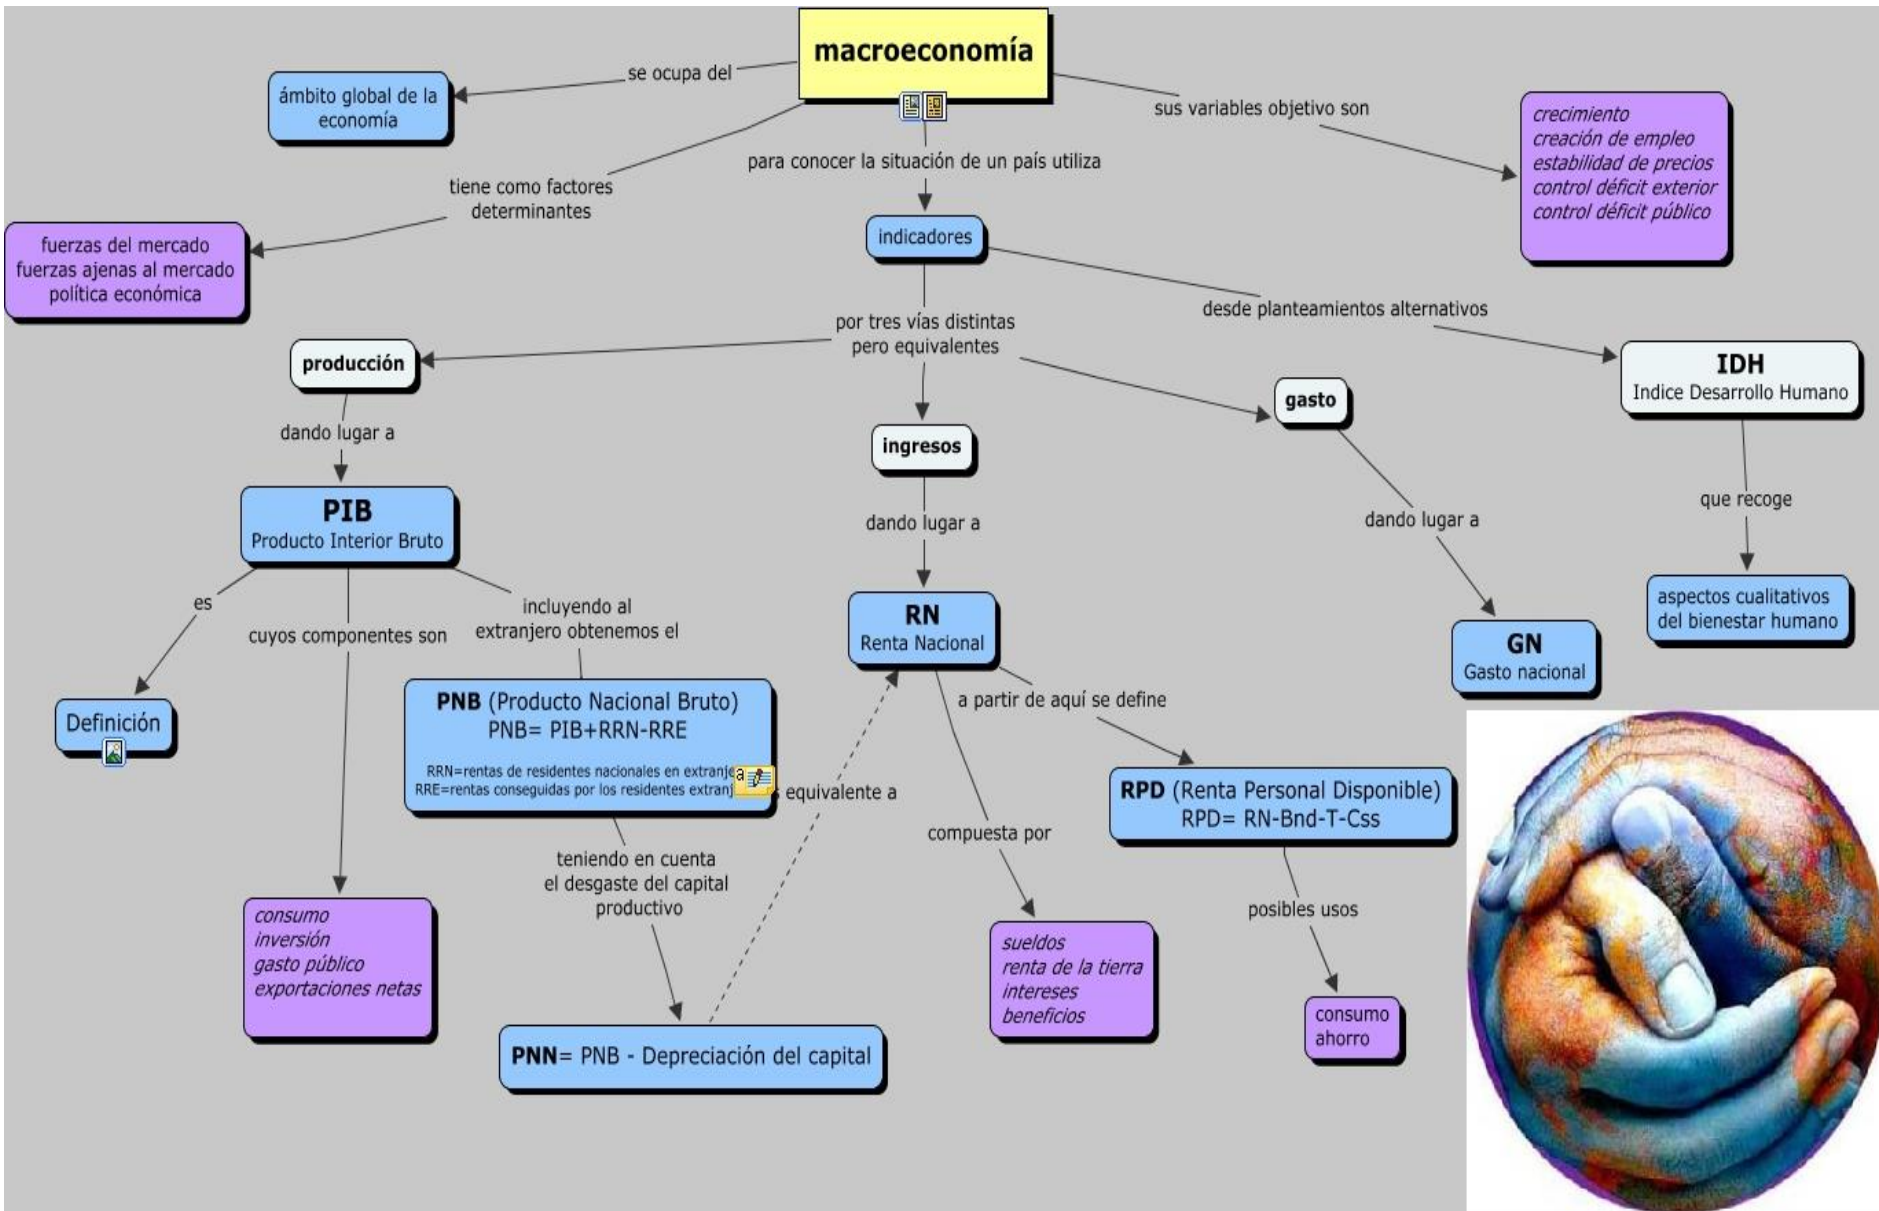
macroeconomía

se ocupa del

ámbito global de la economía

sus variables objetivo son

crecimiento
creación de empleo
estabilidad de precios
control déficit exterior
control déficit público

tiene como factores determinantes

fuerzas del mercado
fuerzas ajenas al mercado
política económica

para conocer la situación de un país utiliza

indicadores

desde planteamientos alternativos

IDH
Indice Desarrollo Humano

que recoge

aspectos cualitativos del bienestar humano

por tres vías distintas pero equivalentes

producción

ingresos

gasto

dando lugar a

PIB
Producto Interior Bruto

dando lugar a

RN
Renta Nacional

dando lugar a

GN
Gasto nacional

es

Definición

cuyos componentes son

consumo
inversión
gasto público
exportaciones netas

incluyendo al extranjero obtenemos el

PNB (Producto Nacional Bruto)
PNB= PIB+RRN-RRE

RRN=rentas de residentes nacionales en extranj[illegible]
RRE=rentas conseguidas por los residentes extranj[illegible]

equivalente a

teniendo en cuenta el desgaste del capital productivo

PNN= PNB - Depreciación del capital

a partir de aquí se define

RPD (Renta Personal Disponible)
RPD= RN-Bnd-T-Css

compuesta por

sueldos
renta de la tierra
intereses
beneficios

posibles usos

consumo
ahorro